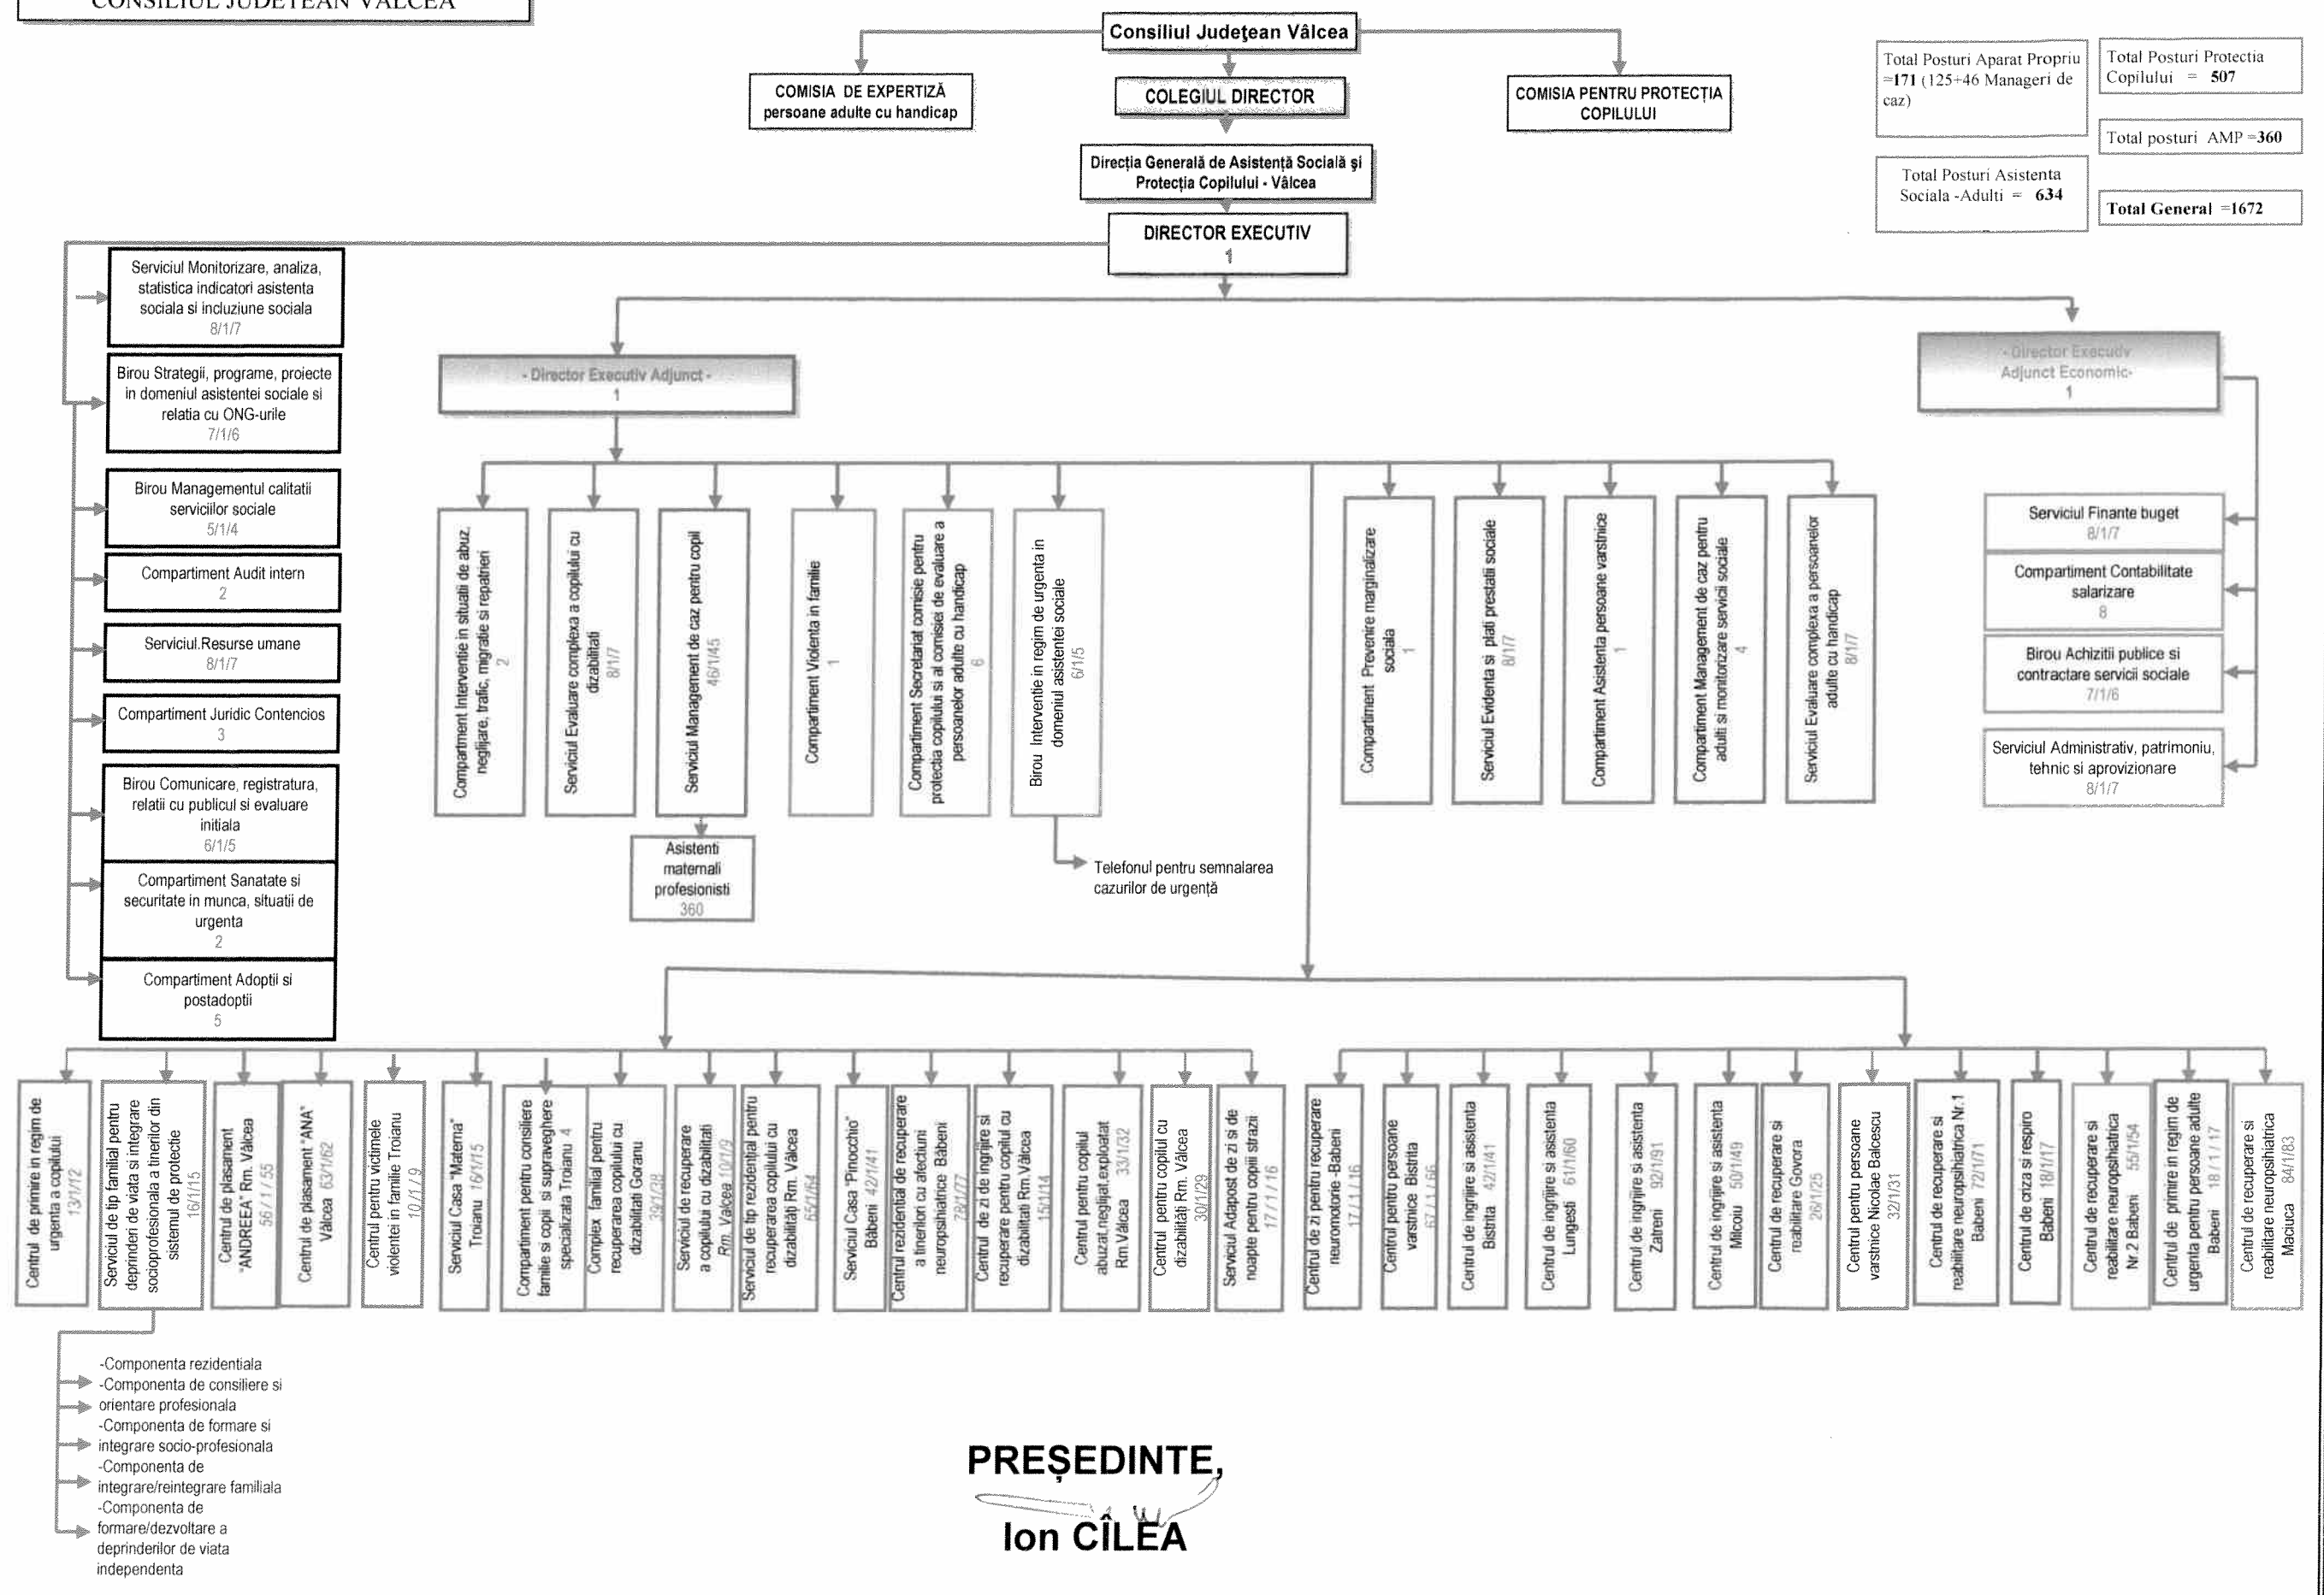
CONSILIUL JUDEȚEAN VÂLCEA

Consiliul Județean Vâlcea

COMISIA DE EXPERTIZĂ persoane adulte cu handicap

COLEGIUL DIRECTOR

COMISIA PENTRU PROTECȚIA COPILULUI

Direcția Generală de Asistență Socială și Protecția Copilului - Vâlcea

DIRECTOR EXECUTIV
1

Total Posturi Aparat Propriu =171 (125+46 Manageri de caz)

Total Posturi Protectia Copilului = 507

Total posturi AMP =360

Total Posturi Asistenta Sociala -Adulti = 634

Total General =1672

Serviciul Monitorizare, analiza, statistica indicatori asistenta sociala si incluziune sociala
8/1/7

Birou Strategii, programe, proiecte in domeniul asistentei sociale si relatia cu ONG-urile
7/1/6

Birou Managementul calitatii serviciilor sociale
5/1/4

Compartiment Audit intern
2

Serviciul Resurse umane
8/1/7

Compartiment Juridic Contencios
3

Birou Comunicare, registratura, relatii cu publicul si evaluare initiala
6/1/5

Compartiment Sanatate si securitate in munca, situatii de urgenta
2

Compartiment Adoptii si postadoptii
5

- Director Executiv Adjunct -
1

- Director Executiv Adjunct Economic-
1

Compartiment Interventie in situatii de abuz, neglijare, trafic, migratie si repatrieri
2

Serviciul Evaluare complexa a copilului cu dizabilitati
8/1/7

Serviciul Management de caz pentru copii
46/1/45

Asistenti maternali profesionisti
360

Compartiment Violenta in familie
1

Compartiment Secretariat comisie pentru protectia copilului si al comisiei de evaluare a persoanelor adulte cu handicap
6

Birou Interventie in regim de urgenta in domeniul asistentei sociale
6/1/5

Telefonul pentru semnalarea cazurilor de urgență

Compartiment Prevenire marginalizare sociala
1

Serviciul Evidenta si plati prestatii sociale
8/1/7

Compartiment Asistenta persoane varstnice
1

Compartiment Management de caz pentru adulti si monitorizare servicii sociale
4

Serviciul Evaluare complexa a persoanelor adulte cu handicap
8/1/7

Serviciul Finante buget
8/1/7

Compartiment Contabilitate salarizare
8

Birou Achizitii publice si contractare servicii sociale
7/1/6

Serviciul Administrativ, patrimoniu, tehnic si aprovizionare
8/1/7

Centrul de primire in regim de urgenta a copilului 13/1/12

Serviciul de tip familial pentru deprinderi de viata si integrare socioprofesionala a tinerilor din sistemul de protectie 16/1/15

Centrul de plasament "ANDREEA" Rm. Vâlcea 56/1/55

Centrul de plasament "ANA" Vâlcea 63/1/62

Centrul pentru victimele violentei in familie Troianu 10/1/9

Serviciul Casa "Materna" Troianu 16/1/15

Compartiment pentru consiliere familie si copii si supraveghere specializata Troianu 4

Complex familial pentru recuperarea copilului cu dizabilitati Goranu 39/1/38

Serviciul de recuperare a copilului cu dizabilitati Rm. Valcea 10/1/9

Serviciul de tip rezidential pentru recuperarea copilului cu dizabilități Rm. Vâlcea 65/1/64

Serviciul Casa "Pinocchio" Băbeni 42/1/41

Centrul rezidential de recuperare a tinerilor cu afectiuni neuropsihiatrice Băbeni 78/1/77

Centrul de zi de ingrijire si recuperare pentru copilul cu dizabilitati Rm Vâlcea 15/1/14

Centrul pentru copilul abuzat,neglijat,exploatat Rm Vâlcea 33/1/32

Centrul pentru copilul cu dizabilități Rm. Vâlcea 30/1/29

Serviciul Adapost de zi si de noapte pentru copiii strazii 17/1/16

Centrul de zi pentru recuperare neuromotorie -Babeni 17/1/16

Centrul pentru persoane varstnice Bistrita 67/1/66

Centrul de ingrijire si asistenta Bistrita 42/1/41

Centrul de ingrijire si asistenta Lungesti 61/1/60

Centrul de ingrijire si asistenta Zatreni 92/1/91

Centrul de ingrijire si asistenta Milcoiu 50/1/49

Centrul de recuperare si reabilitare Govora 26/1/25

Centrul pentru persoane varstnice Nicolae Balcescu 32/1/31

Centrul de recuperare si reabilitare neuropsihiatrica Nr.1 Babeni 72/1/71

Centrul de criza si respiro Babeni 18/1/17

Centrul de recuperare si reabilitare neuropsihiatrica Nr.2 Babeni 55/1/54

Centrul de primire in regim de urgenta pentru persoane adulte Babeni 18/1/17

Centrul de recuperare si reabilitare neuropsihiatrica Maciuca 84/1/83

-Componenta rezidentiala
-Componenta de consiliere si orientare profesionala
-Componenta de formare si integrare socio-profesionala
-Componenta de integrare/reintegrare familiala
-Componenta de formare/dezvoltare a deprinderilor de viata independenta

PREȘEDINTE,
Ion CÎLEA